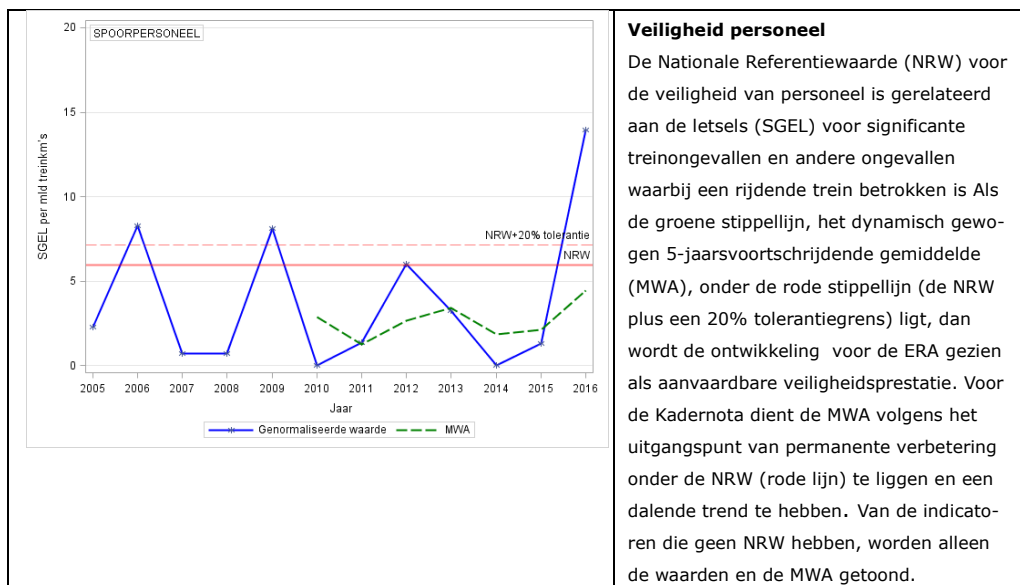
SPOORPERSONEEL

20

15

10

5

0

SGEL per mld treinkm's

NRW+20% tolerantie

NRW

2005 2006 2007 2008 2009 2010 2011 2012 2013 2014 2015 2016

Jaar

Genormaliseerde waarde

MWA

**Veiligheid personeel**

De Nationale Referentiewaarde (NRW) voor de veiligheid van personeel is gerelateerd aan de letsels (SGEL) voor significante treinongevallen en andere ongevallen waarbij een rijdende trein betrokken is Als de groene stippellijn, het dynamisch gewogen 5-jaarsvoortschrijdende gemiddelde (MWA), onder de rode stippellijn (de NRW plus een 20% tolerantiegrens) ligt, dan wordt de ontwikkeling voor de ERA gezien als aanvaardbare veiligheidsprestatie. Voor de Kadernota dient de MWA volgens het uitgangspunt van permanente verbetering onder de NRW (rode lijn) te liggen en een dalende trend te hebben. Van de indicatoren die geen NRW hebben, worden alleen de waarden en de MWA getoond.